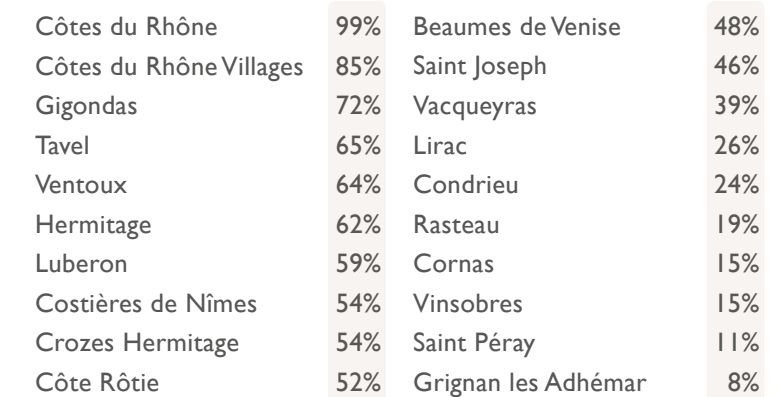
| Côtes du Rhône | 99% | Beaumes de Venise | 48% |
|---|---|---|---|
| Côtes du Rhône Villages | 85% | Saint Joseph | 46% |
| Gigondas | 72% | Vacqueyras | 39% |
| Tavel | 65% | Lirac | 26% |
| Ventoux | 64% | Condrieu | 24% |
| Hermitage | 62% | Rasteau | 19% |
| Luberon | 59% | Cornas | 15% |
| Costières de Nîmes | 54% | Vinsobres | 15% |
| Crozes Hermitage | 54% | Saint Péray | 11% |
| Côte Rôtie | 52% | Grignan les Adhémar | 8% |